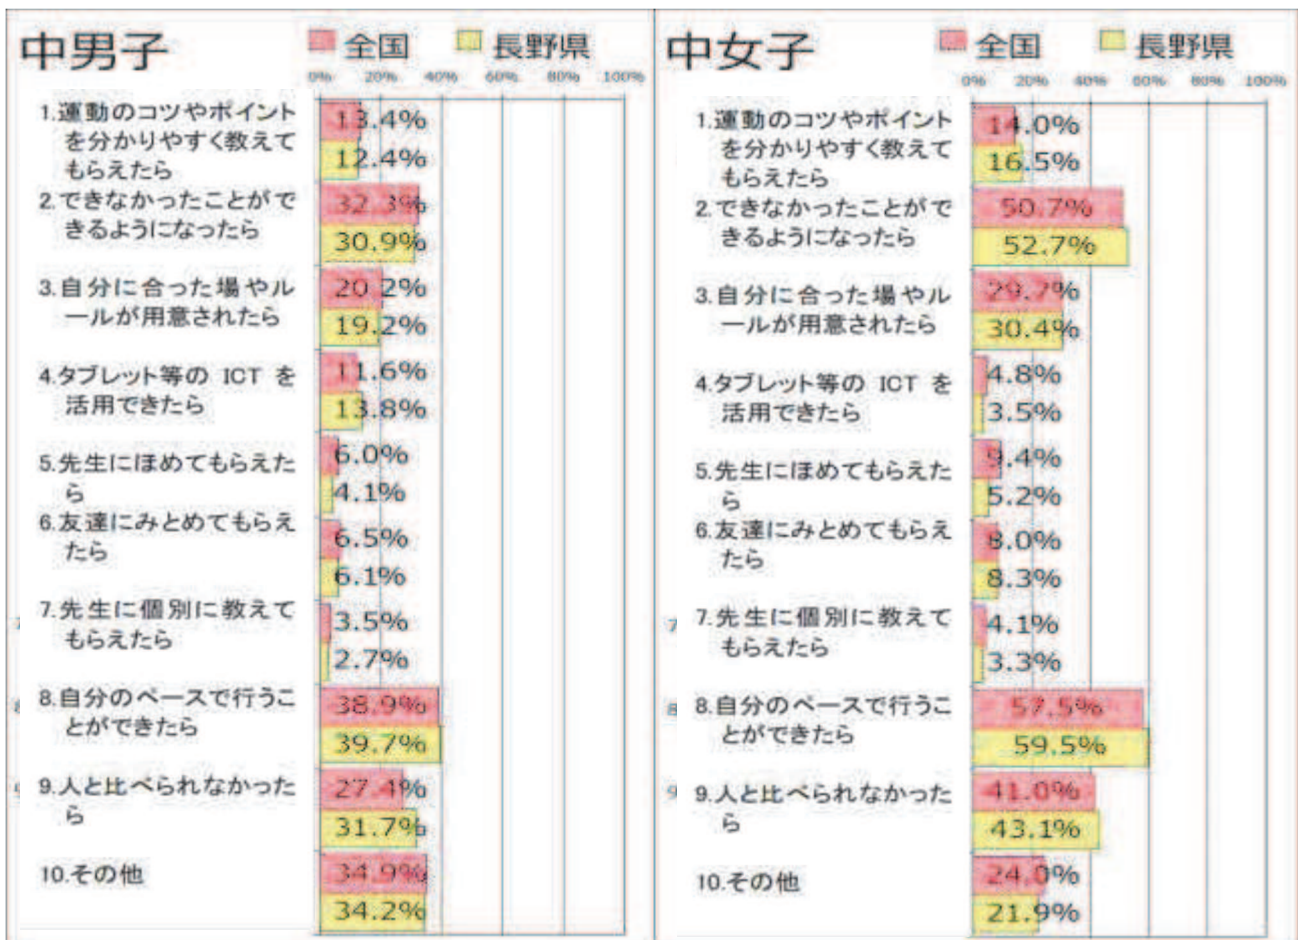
中男子

全国 長野県

0% 20% 40% 60% 80% 100%

1.運動のコツやポイントを分かりやすく教えてもらえたら 13.4% 12.4%

2.できなかったことができるようになったら 32.3% 30.9%

3.自分に合った場やルールが用意されたら 20.2% 19.2%

4.タブレット等の ICT を活用できたら 11.6% 13.8%

5.先生にほめてもらえたら 6.0% 4.1%

6.友達にみとめてもらえたら 6.5% 6.1%

7.先生に個別に教えてもらえたら 3.5% 2.7%

8.自分のペースで行うことができたら 38.9% 39.7%

9.人と比べられなかったら 27.4% 31.7%

10.その他 34.9% 34.2%

中女子

全国 長野県

0% 20% 40% 60% 80% 100%

1.運動のコツやポイントを分かりやすく教えてもらえたら 14.0% 16.5%

2.できなかったことができるようになったら 50.7% 52.7%

3.自分に合った場やルールが用意されたら 29.7% 30.4%

4.タブレット等の ICT を活用できたら 4.8% 3.5%

5.先生にほめてもらえたら 9.4% 5.2%

6.友達にみとめてもらえたら 8.0% 8.3%

7.先生に個別に教えてもらえたら 4.1% 3.3%

8.自分のペースで行うことができたら 57.5% 59.5%

9.人と比べられなかったら 41.0% 43.1%

10.その他 24.0% 21.9%